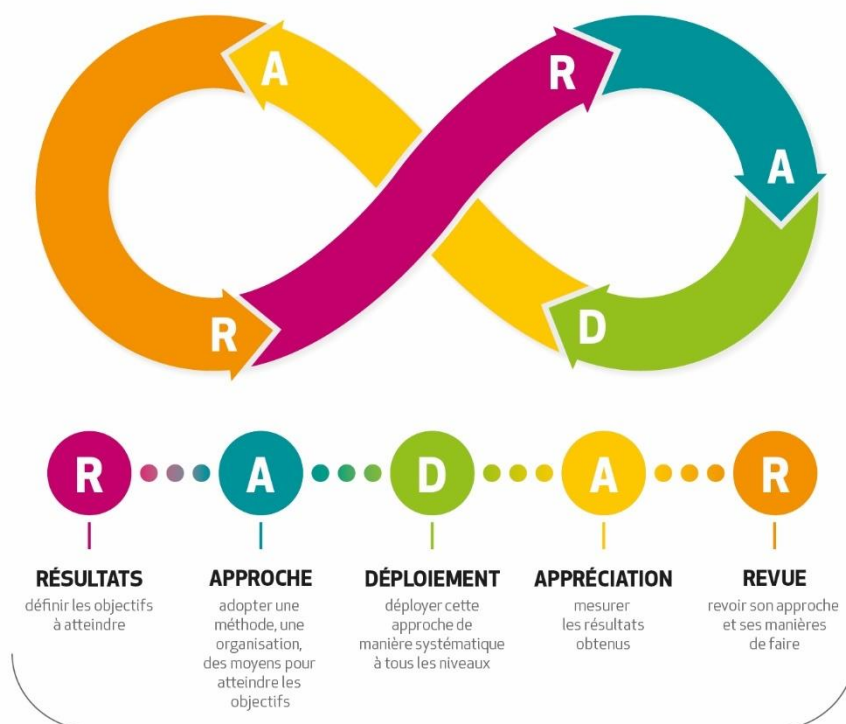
A

R

A

R

D

R

A

D

A

R

RÉSULTATS
définir les objectifs à atteindre

APPROCHE
adopter une méthode, une organisation, des moyens pour atteindre les objectifs

DÉPLOIEMENT
déployer cette approche de manière systématique à tous les niveaux

APPRÉCIATION
mesurer les résultats obtenus

REVUE
revoir son approche et ses manières de faire